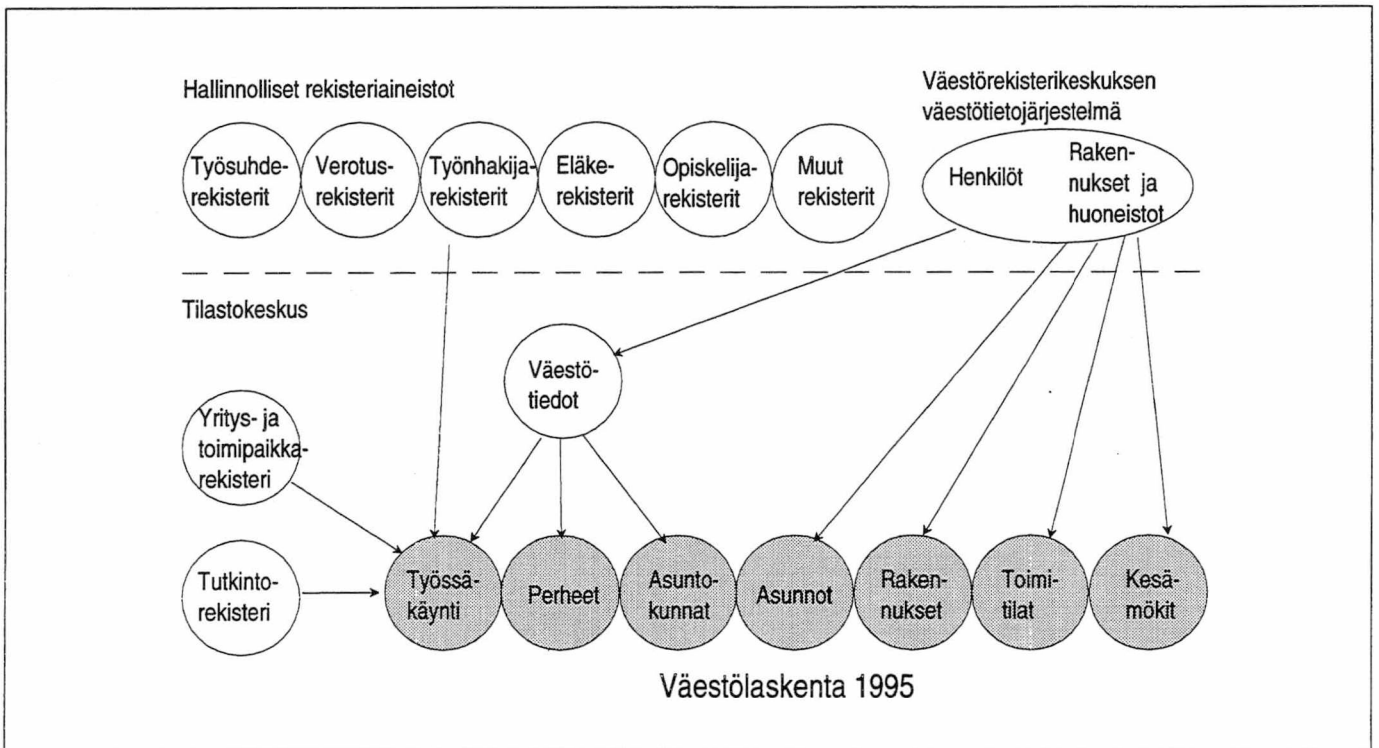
Hallinnolliset rekisteriaineistot

Työsuhderekisterit

Verotusrekisterit

Työnhakijarekisterit

Eläkerekisterit

Opiskelijarekisterit

Muut rekisterit

Väestörekisterikeskuksen väestötietojärjestelmä

Henkilöt

Rakennukset ja huoneistot

Tilastokeskus

Väestötiedot

Yritys- ja toimipaikkarekisteri

Tutkintorekisteri

Työssäkäynti

Perheet

Asuntokunnat

Asunnot

Rakennukset

Toimitilat

Kesämökit

Väestölaskenta 1995